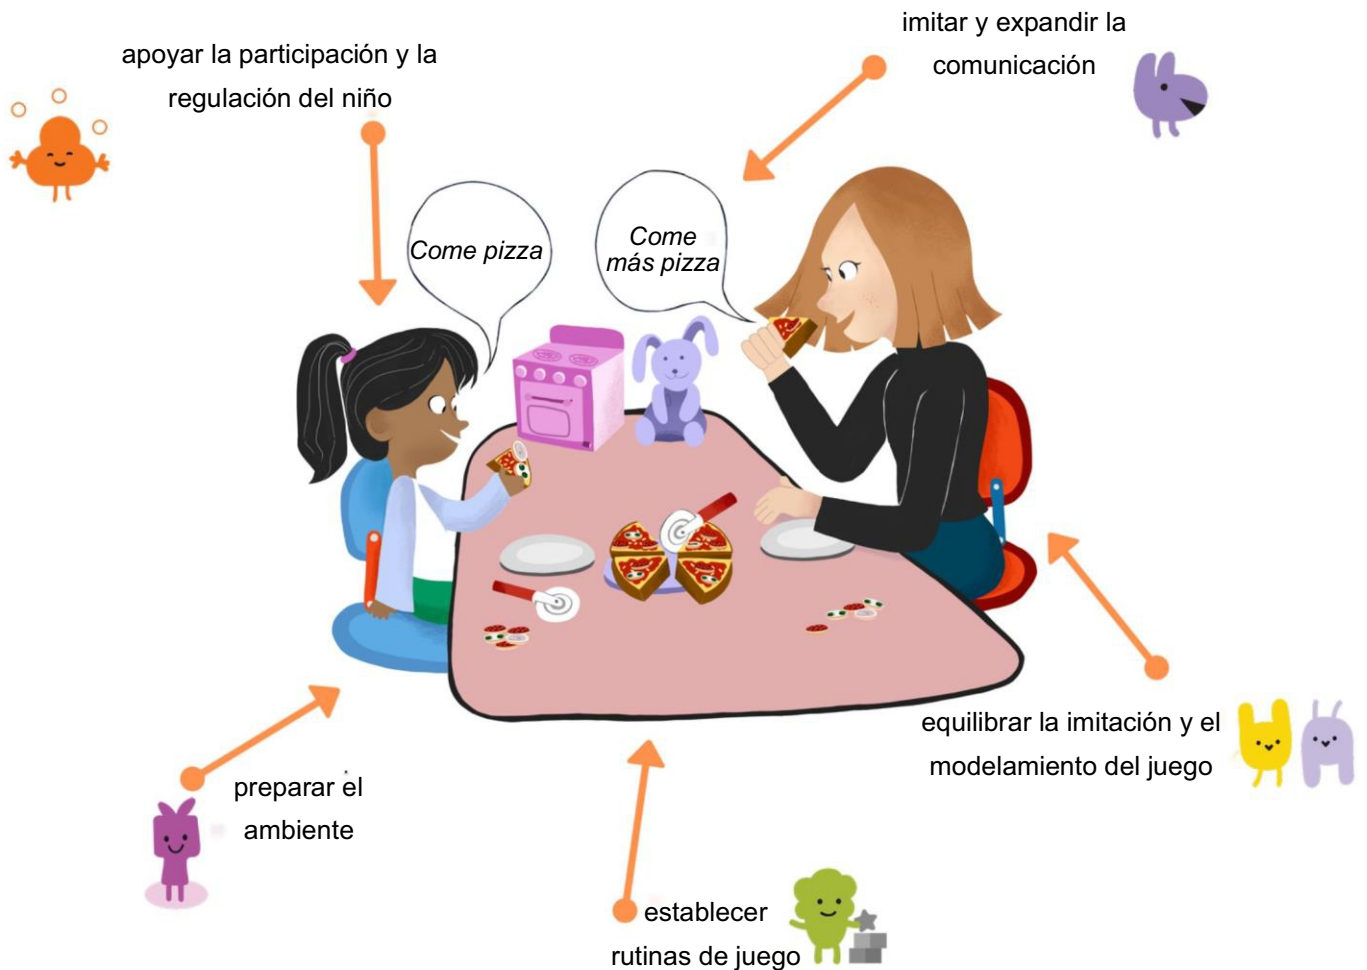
apoyar la participación y la regulación del niño

imitar y expandir la comunicación

Come pizza

Come más pizza

equilibrar la imitación y el modelamiento del juego

preparar el ambiente

establecer rutinas de juego